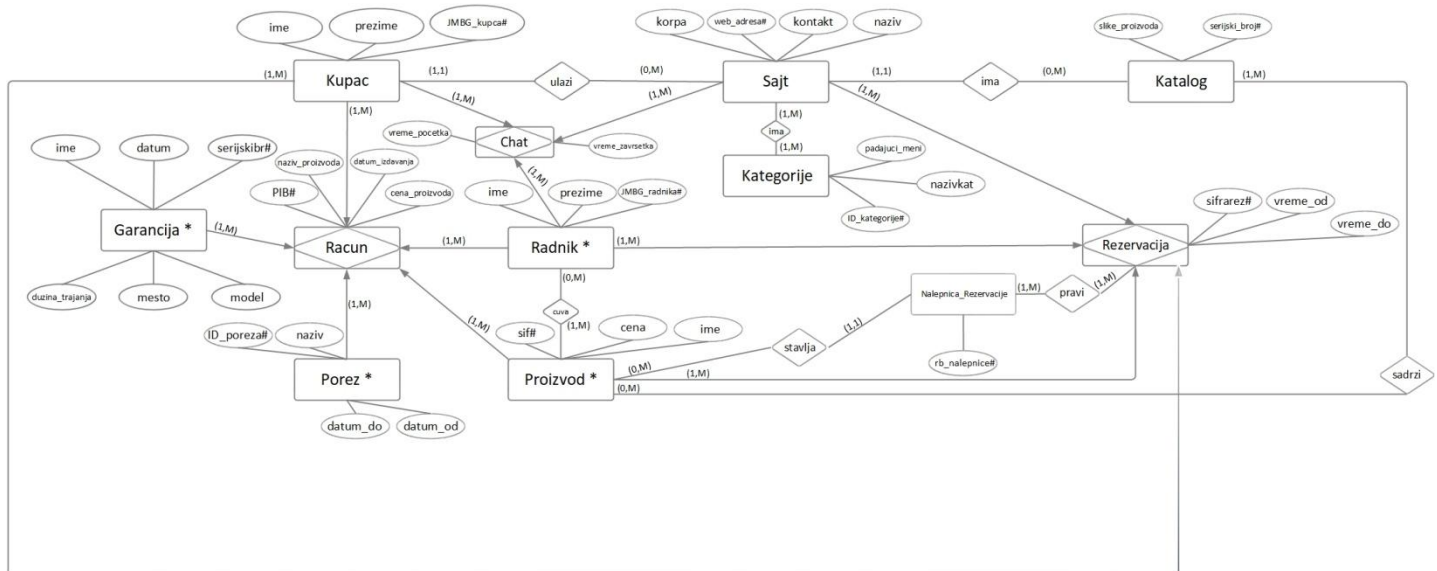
ime
prezime
JMBG_kupca#
korpa
web_adresa#
kontakt
naziv
slike_proizvoda
serijski_broj#
(1,M)
Kupac
(1,1)
ulazi
(0,M)
Sajt
(1,1)
ima
(0,M)
Katalog
(1,M)
(1,M)
(1,M)
(1,M)
(1,M)
(1,M)
ima
(1,M)
vreme_pocetka
Chat
vreme_zavrsetka
ime
datum
serijskibr#
naziv_proizvoda
datum_izdavanja
padajuci_meni
Kategorije
nazivkat
PIB#
cena_proizvoda
ime
prezime
JMBG_radnika#
(1,M)
ID_kategorije#
sifrarez#
vreme_od
Garancija *
(1,M)
Racun
(1,M)
Radnik *
(1,M)
Rezervacija
vreme_do
(0,M)
duzina_trajanja
mesto
model
(1,M)
cuva
Nalepnica_Rezervacije
(1,M)
pravi
(1,M)
(1,M)
(1,M)
sif#
cena
ime
ID_poreza#
naziv
(1,1)
stavlja
Porez *
(0,M)
Proizvod *
(1,M)
rb_nalepnice#
sadrzi
(0,M)
datum_do
datum_od